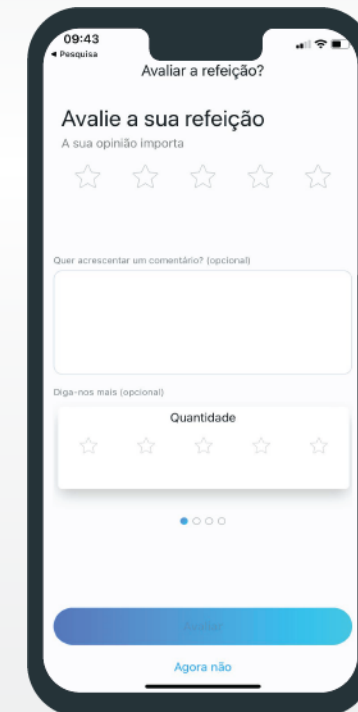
09:43
◂ Pesquisa

Avaliar a refeição?

Avalie a sua refeição

A sua opinião importa

☆ ☆ ☆ ☆ ☆

Quer acrescentar um comentário? (opcional)

Diga-nos mais (opcional)

Quantidade

☆ ☆ ☆ ☆ ☆

Avaliar

Agora não